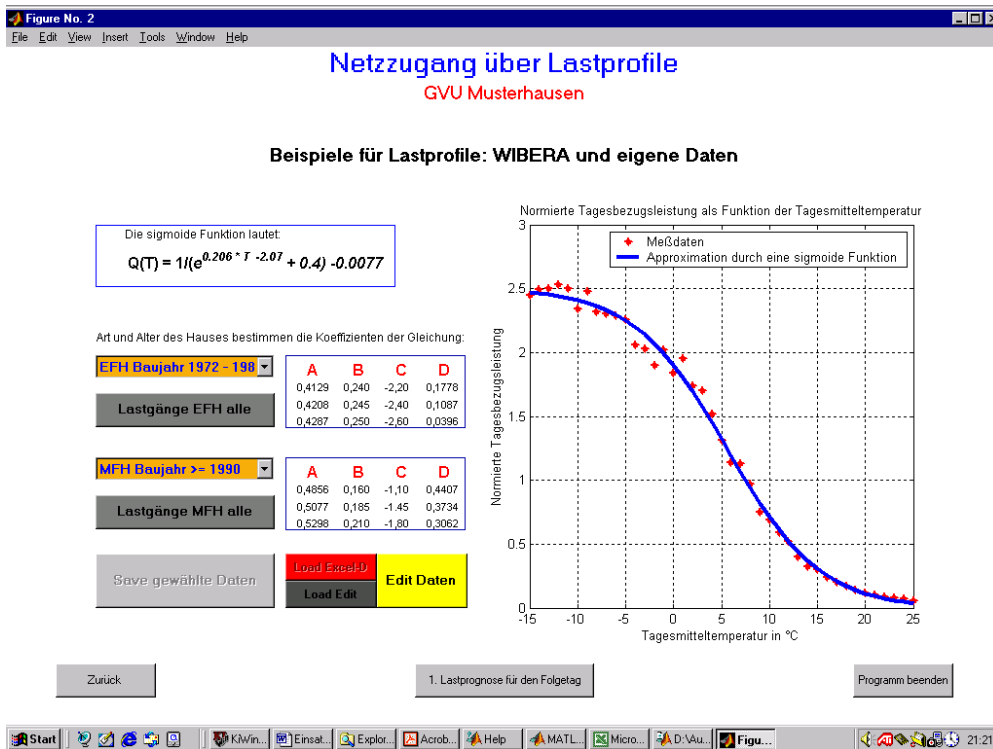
Figure No. 2

File Edit View Insert Tools Window Help

Netzzugang über Lastprofile

GVU Musterhausen

Beispiele für Lastprofile: WIBERA und eigene Daten

Die sigmoide Funktion lautet:

$Q(T) = 1/(e^{0.206 * T -2.07} + 0.4) -0.0077$

Art und Alter des Hauses bestimmen die Koeffizienten der Gleichung:

EFH Baujahr 1972 - 198

| A | B | C | D |
|---|---|---|---|
| 0,4129 | 0,240 | -2,20 | 0,1778 |
| 0,4208 | 0,245 | -2,40 | 0,1087 |
| 0,4287 | 0,250 | -2,60 | 0,0396 |

Lastgänge EFH alle

MFH Baujahr >= 1990

| A | B | C | D |
|---|---|---|---|
| 0,4856 | 0,160 | -1,10 | 0,4407 |
| 0,5077 | 0,185 | -1.45 | 0,3734 |
| 0,5298 | 0,210 | -1,80 | 0,3062 |

Lastgänge MFH alle

Save gewählte Daten

Load Excel-D

Load Edit

Edit Daten

Normierte Tagesbezugsleistung als Funktion der Tagesmitteltemperatur

Meßdaten

Approximation durch eine sigmoide Funktion

Normierte Tagesbezugsleistung

3

2.5

2

1.5

1

0.5

0

-15 -10 -5 0 5 10 15 20 25

Tagesmitteltemperatur in °C

Zurück

1. Lastprognose für den Folgetag

Programm beenden

Start KiWin... Einsat... Explor... Acrob... Help MATL... Micro... D:\Au... Figu... 21:21